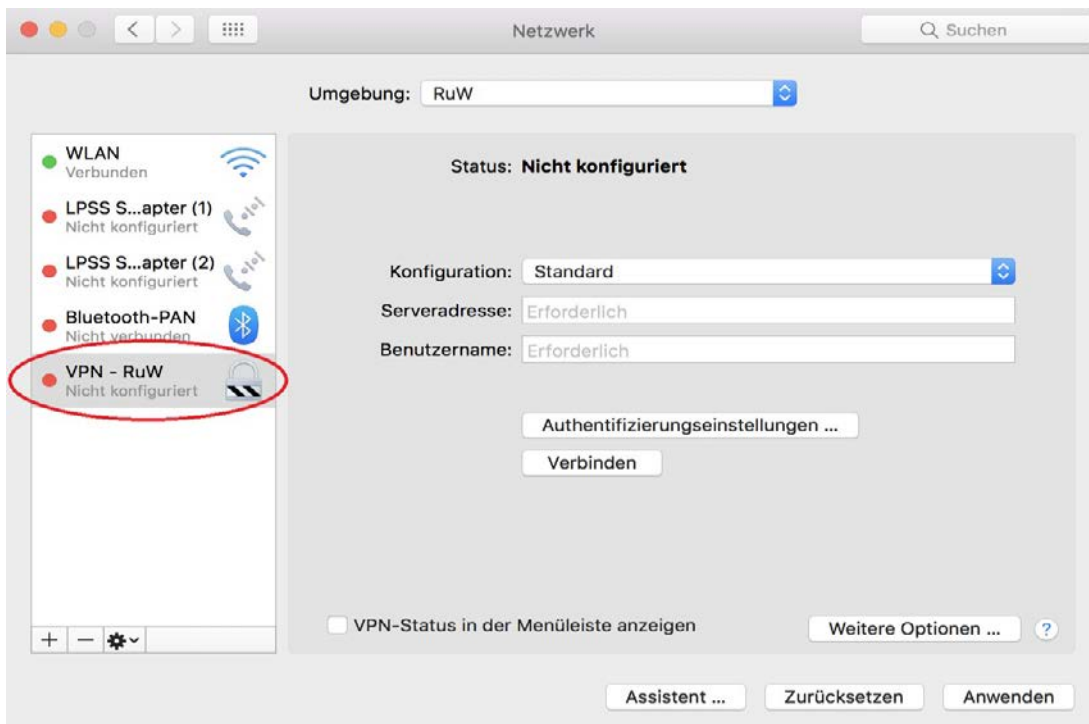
Netzwerk

Suchen

Umgebung: RuW

WLAN
Verbunden

LPSS S...apter (1)
Nicht konfiguriert

LPSS S...apter (2)
Nicht konfiguriert

Bluetooth-PAN
Nicht verbunden

VPN - RuW
Nicht konfiguriert

Status: Nicht konfiguriert

Konfiguration: Standard

Serveradresse: Erforderlich

Benutzername: Erforderlich

Authentifizierungseinstellungen ...

Verbinden

VPN-Status in der Menüleiste anzeigen

Weitere Optionen ...

?

+ −

Assistent ...

Zurücksetzen

Anwenden